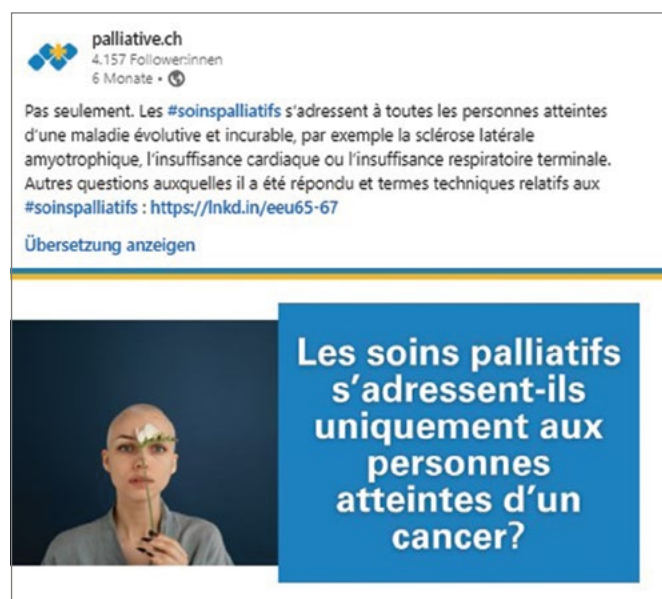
palliative.ch
4.157 Follower:innen
6 Monate •

Pas seulement. Les #soinspalliatifs s'adressent à toutes les personnes atteintes d'une maladie évolutive et incurable, par exemple la sclérose latérale amyotrophique, l'insuffisance cardiaque ou l'insuffisance respiratoire terminale. Autres questions auxquelles il a été répondu et termes techniques relatifs aux #soinspalliatifs : https://lnkd.in/eeu65-67

Übersetzung anzeigen

Les soins palliatifs s'adressent-ils uniquement aux personnes atteintes d'un cancer?